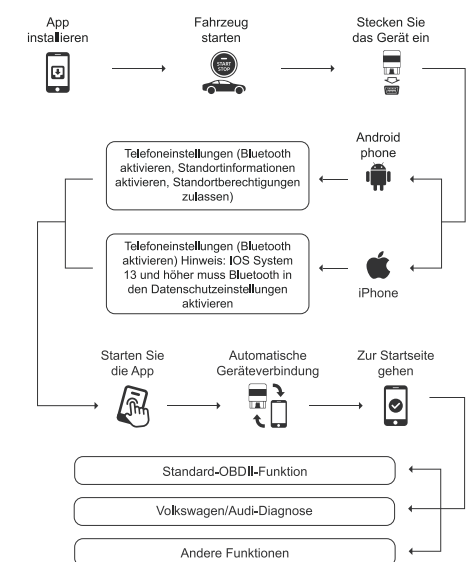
App installieren

Fahrzeug starten

ENGINE START STOP

Stecken Sie das Gerät ein

Android phone

Telefoneinstellungen (Bluetooth aktivieren, Standortinformationen aktivieren, Standortberechtigungen zulassen)

Telefoneinstellungen (Bluetooth aktivieren) Hinweis: IOS System 13 und höher muss Bluetooth in den Datenschutzeinstellungen aktivieren

iPhone

Starten Sie die App

Automatische Geräteverbindung

Zur Startseite gehen

Standard-OBDII-Funktion

Volkswagen/Audi-Diagnose

Andere Funktionen